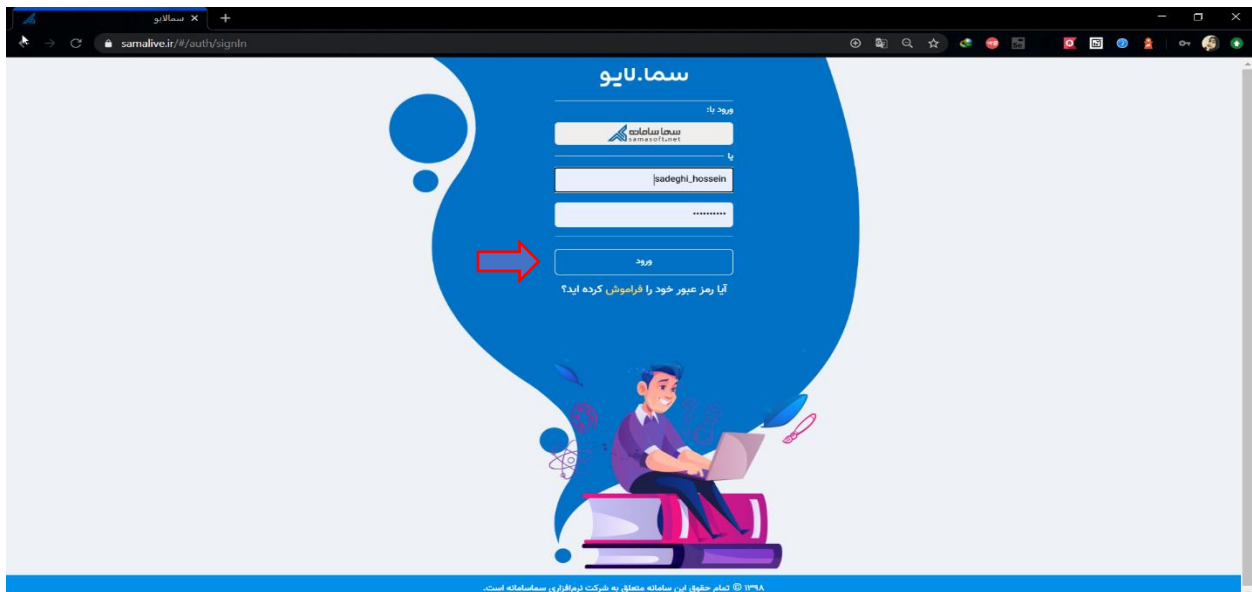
سمالایو

samalive.ir/#/auth/signIn

سما.لایو

ورود با:

سما سامانه
samasoft.net

یا

sadeghi_hossein

..........

ورود

آیا رمز عبور خود را فراموش کرده اید؟

۱۳۹۸ © تمام حقوق این سامانه متعلق به شرکت نرم‌افزاری سماسامانه است.